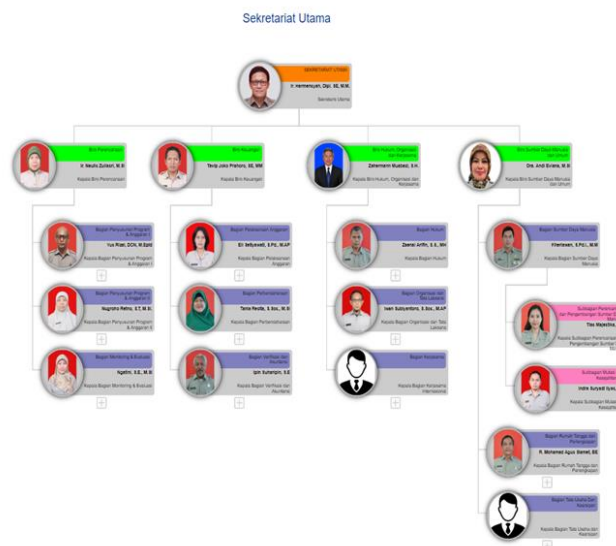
Sekretariat Utama

SEKRETARIAT UTAMA
Ir. Hermensyah, Dipl. SE, M.M.
Sekretaris Utama

Biro Perencanaan
Ir. Meutia Zulkiah, M.Si
Kepala Biro Perencanaan

Biro Keuangan
Teuku Jaka Prahara, SE, MM
Kepala Biro Keuangan

Biro Hukum, Organisasi dan Kerjasama
Zabarmaini Musdawi, S.H.
Kepala Biro Hukum, Organisasi dan Kerjasama

Biro Sumber Daya Manusia dan Umum
Dra. Andi Suraina, M.Si
Kepala Biro Sumber Daya Manusia dan Umum

Bagian Penyusunan Program & Anggaran I
Yus Rizal, DCN, M.Epid
Kepala Bagian Penyusunan Program & Anggaran I

Bagian Penyusunan Program & Anggaran II
Nugroho Retno, S.T, M.Si
Kepala Bagian Penyusunan Program & Anggaran II

Bagian Monitoring & Evaluasi
Ngatini, S.E., M.Si
Kepala Bagian Monitoring & Evaluasi

Bagian Pelaksanaan Anggaran
Eli Setyowati, S.Psi., M.AP
Kepala Bagian Pelaksanaan Anggaran

Bagian Perbendaharaan
Tania Rezila, S.Sos., M.Si
Kepala Bagian Perbendaharaan

Bagian Verifikasi dan Akuntansi
Upin Suharijin, S.E
Kepala Bagian Verifikasi dan Akuntansi

Bagian Hukum
Zaenal Arifin, S.S., MH
Kepala Bagian Hukum

Bagian Organisasi dan Tata Laksana
Iwan Subiyantoro, S.Sos., M.AP
Kepala Bagian Organisasi dan Tata Laksana

Bagian Kerjasama
Kepala Bagian Kerjasama Internasional

Bagian Sumber Daya Manusia
Kiberteven, S.Psi., M.M
Kepala Bagian Sumber Daya Manusia

Subbagian Perencanaan dan Pengembangan Sumber Daya Manusia
Tias Majestra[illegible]
Kepala Subbagian Perencanaan dan Pengembangan Sumber Daya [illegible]

Subbagian Mutasi dan Kesejahteraan
Indra Suryadi Iyas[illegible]
Kepala Subbagian Mutasi dan Kesejahteraan

Bagian Rumah Tangga dan Perlengkapan
R. Mohamad Agus Slamet, BE
Kepala Bagian Rumah Tangga dan Perlengkapan

Bagian Tata Usaha dan Kearsipan
Kepala Bagian Tata Usaha dan Kearsipan